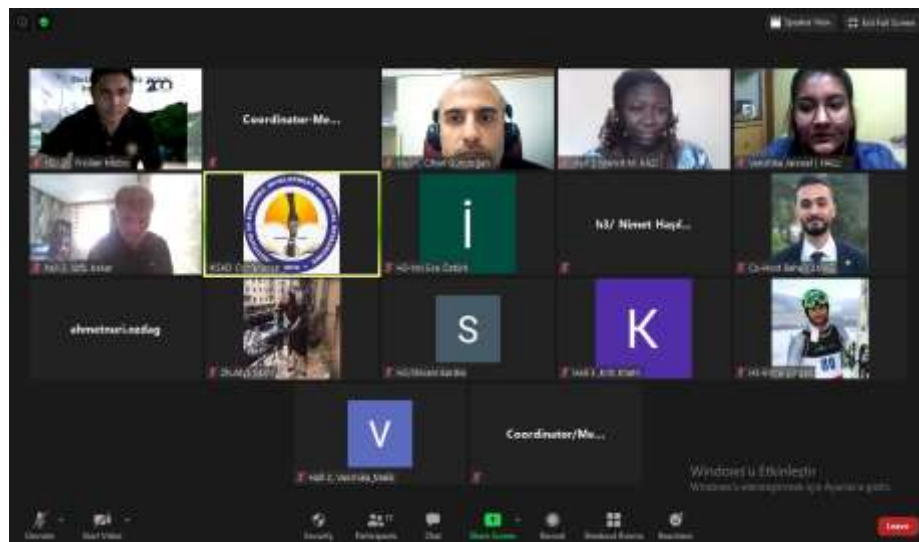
Speaker View
Exit Full Screen

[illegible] Yildiz Matin
Coordinator-Me...
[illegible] Ozan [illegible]
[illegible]
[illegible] Jannat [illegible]
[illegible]
KSAD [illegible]
j
H3-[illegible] Özbek
h3/ Nimet Hayl...
Co-Host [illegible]
ahmetnuri.sezlag
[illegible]
S
H3-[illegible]
K
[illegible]
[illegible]
V
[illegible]
Coordinator/Me...

Windows'u Etkinleştir
Windows'u etkinleştirmek için Ayarlar'a gidin.

Unmute
Start Video
Security
Participants
Chat
Share Screen
Record
Breakout Rooms
Reactions
Leave